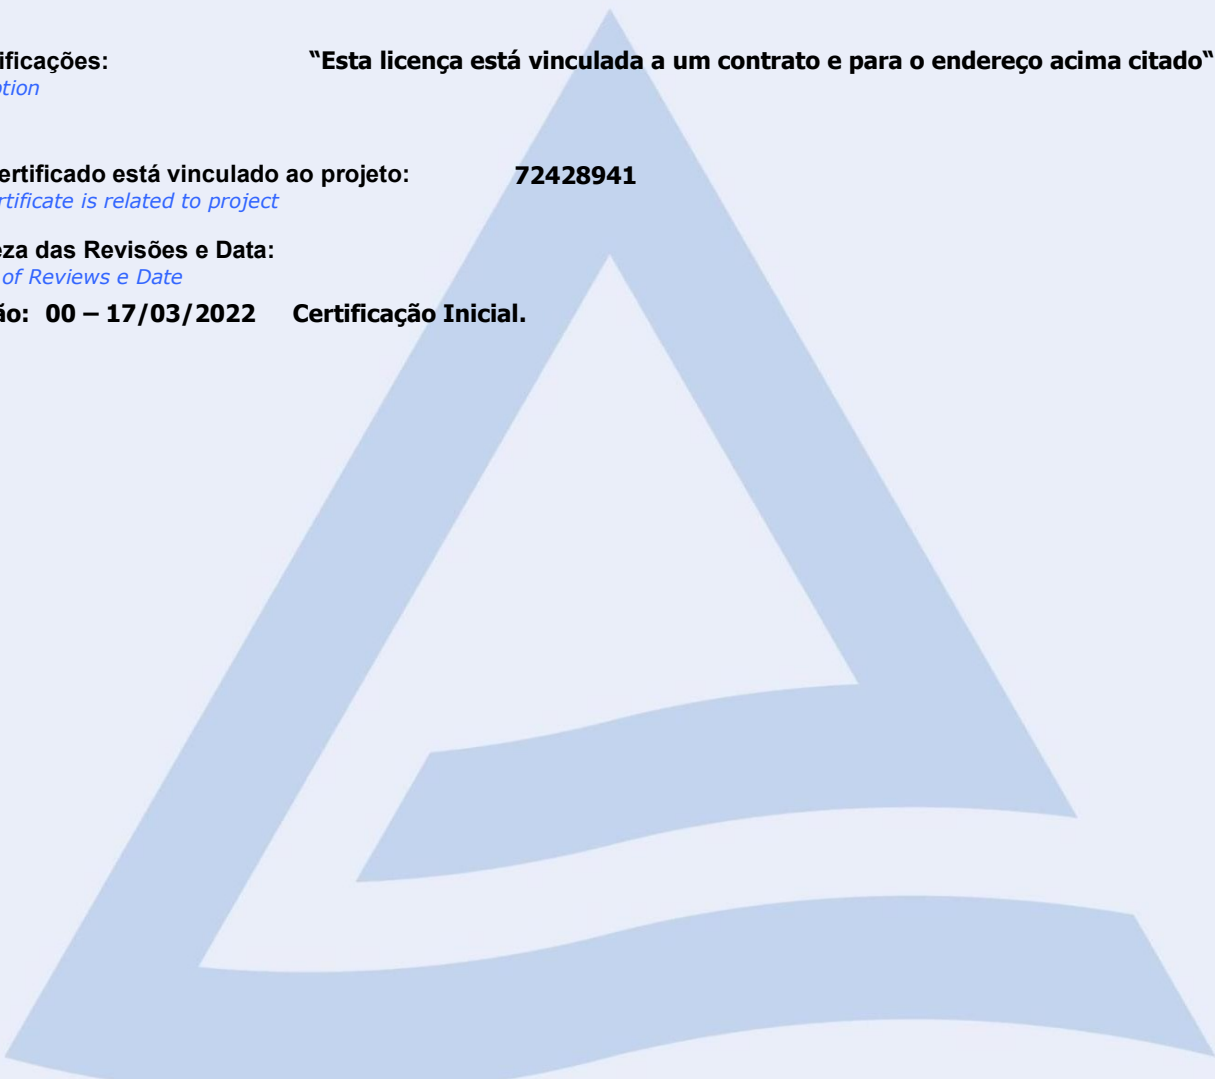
ificações: "Esta licença está vinculada a um contrato e para o endereço acima citado"
tion

ertificado está vinculado ao projeto: 72428941
rtificate is related to project

eza das Revisões e Data:
of Reviews e Date

ão: 00 – 17/03/2022 Certificação Inicial.